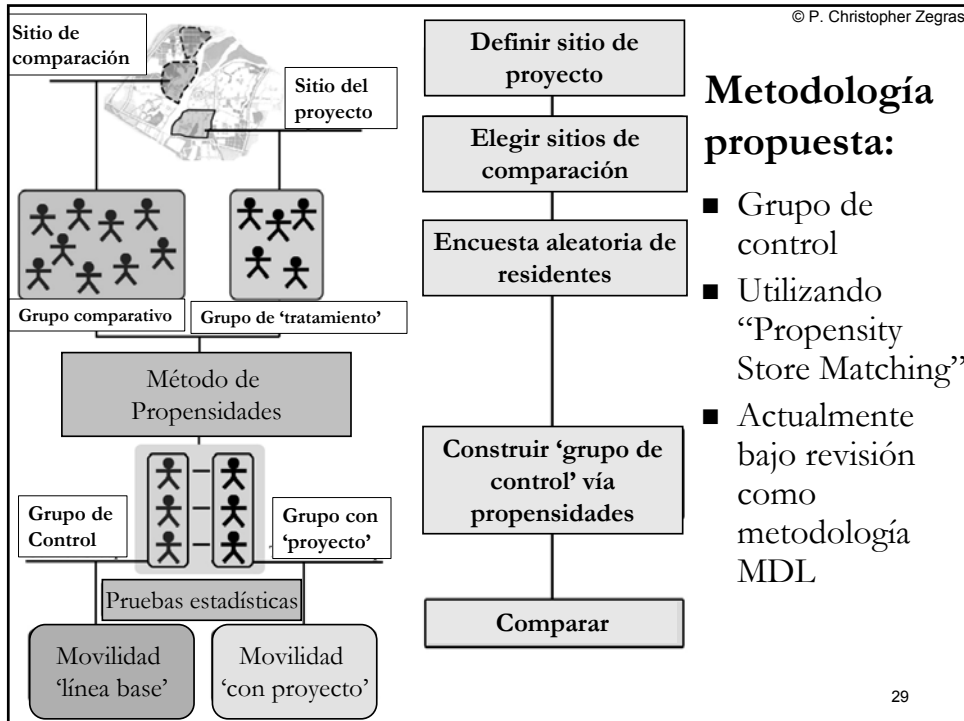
© P. Christopher Zegras

Sitio de comparación

Sitio del proyecto

Grupo comparativo

Grupo de 'tratamiento'

Método de Propensidades

Grupo de Control

Grupo con 'proyecto'

Pruebas estadísticas

Movilidad 'línea base'

Movilidad 'con proyecto'

Definir sitio de proyecto

Elegir sitios de comparación

Encuesta aleatoria de residentes

Construir 'grupo de control' vía propensidades

Comparar

Metodología propuesta:

- Grupo de control
- Utilizando "Propensity Store Matching"
- Actualmente bajo revisión como metodología MDL

29